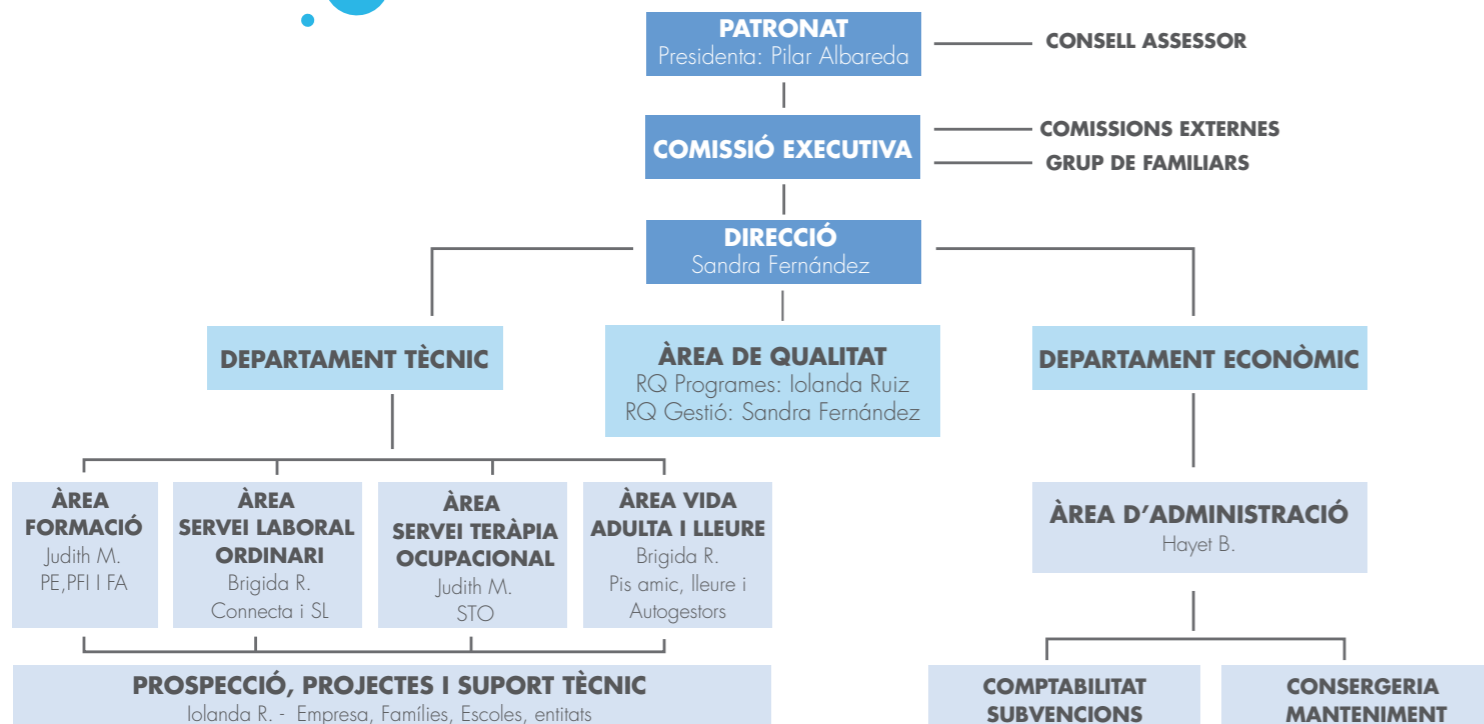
PATRONAT
Presidenta: Pilar Albareda

CONSELL ASSESSOR

COMISSIÓ EXECUTIVA

COMISSIONS EXTERNES
GRUP DE FAMILIARS

DIRECCIÓ
Sandra Fernández

DEPARTAMENT TÈCNIC

ÀREA DE QUALITAT
RQ Programes: Iolanda Ruiz
RQ Gestió: Sandra Fernández

DEPARTAMENT ECONÒMIC

ÀREA FORMACIÓ
Judith M.
PE,PFI I FA

ÀREA SERVEI LABORAL ORDINARI
Brigida R.
Connecta i SL

ÀREA SERVEI TERÀPIA OCUPACIONAL
Judith M.
STO

ÀREA VIDA ADULTA I LLEURE
Brigida R.
Pis amic, lleure i Autogestors

ÀREA D'ADMINISTRACIÓ
Hayet B.

PROSPECCIÓ, PROJECTES I SUPORT TÈCNIC
Iolanda R. - Empresa, Famílies, Escoles, entitats

COMPTABILITAT
SUBVENCIONS

CONSERGERIA
MANTENIMENT